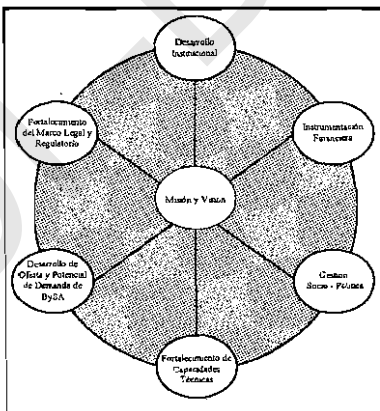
Desarrollo Institucional

Instrumentación Financiera

Gestion Socio - Política

Fortalecimiento de Capacidades Técnicas

Desarrollo de Oferta y Potencial de Demanda de BySA

Fortalecimiento del Marco Legal y Regulatorio

Misión y Visión